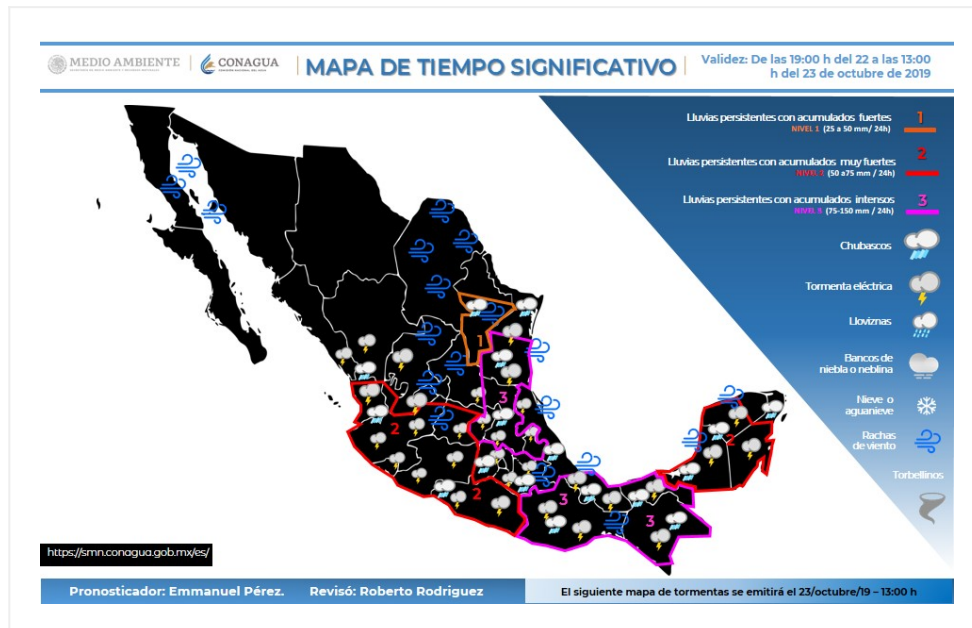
MEDIO AMBIENTE | CONAGUA | MAPA DE TIEMPO SIGNIFICATIVO | Validez: De las 19:00 h del 22 a las 13:00 h del 23 de octubre de 2019

Lluvias persistentes con acumulados fuertes
NIVEL 1 (25 a 50 mm/ 24h)
1

Lluvias persistentes con acumulados muy fuertes
NIVEL 2 (50 a75 mm / 24h)
2

Lluvias persistentes con acumulados intensos
NIVEL 3 (75-150 mm / 24h)
3

Chubascos

Tormenta eléctrica

Lloviznas

Bancos de niebla o neblina

Nieve o aguanieve

Rachas de viento

Torbellinos

1
3
2
3
2
3
3
2

https://smn.conagua.gob.mx/es/

Pronosticador: Emmanuel Pérez. Revisó: Roberto Rodriguez

El siguiente mapa de tormentas se emitirá el 23/octubre/19 – 13:00 h